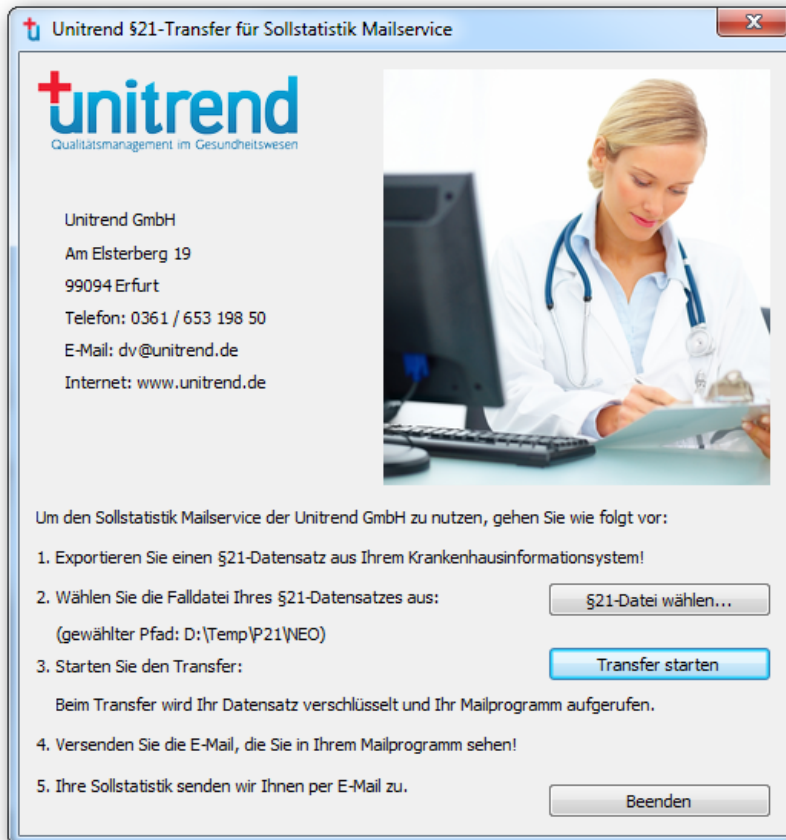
Unitrend §21-Transfer für Sollstatistik Mailservice

unitrend
Qualitätsmanagement im Gesundheitswesen

Unitrend GmbH
Am Elsterberg 19
99094 Erfurt
Telefon: 0361 / 653 198 50
E-Mail: dv@unitrend.de
Internet: www.unitrend.de

Um den Sollstatistik Mailservice der Unitrend GmbH zu nutzen, gehen Sie wie folgt vor:

1. Exportieren Sie einen §21-Datensatz aus Ihrem Krankenhausinformationssystem!

2. Wählen Sie die Falldatei Ihres §21-Datensatzes aus:

§21-Datei wählen...

(gewählter Pfad: D:\Temp\P21\NEO)

3. Starten Sie den Transfer:

Transfer starten

Beim Transfer wird Ihr Datensatz verschlüsselt und Ihr Mailprogramm aufgerufen.

4. Versenden Sie die E-Mail, die Sie in Ihrem Mailprogramm sehen!

5. Ihre Sollstatistik senden wir Ihnen per E-Mail zu.

Beenden